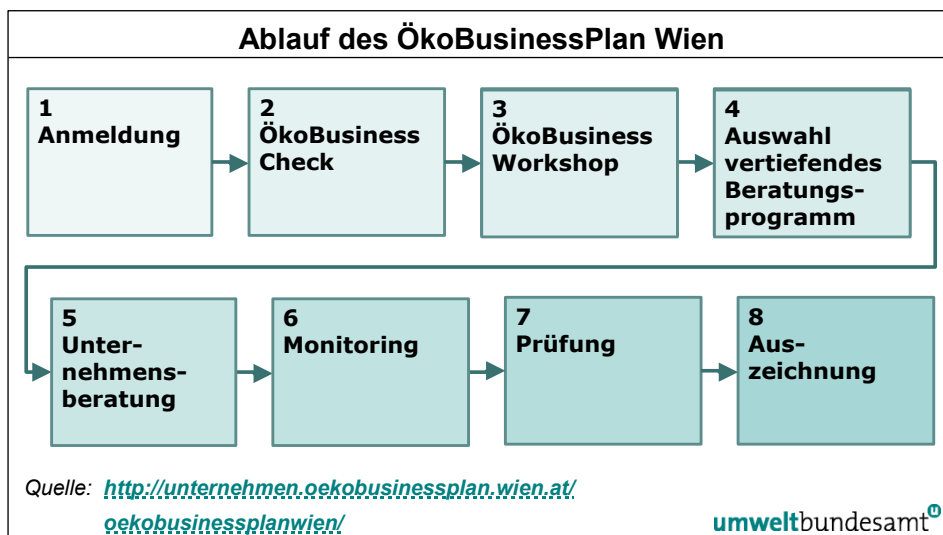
Ablauf des ÖkoBusinessPlan Wien

1
Anmeldung

2
ÖkoBusiness Check

3
ÖkoBusiness Workshop

4
Auswahl vertiefendes Beratungsprogramm

5
Unternehmensberatung

6
Monitoring

7
Prüfung

8
Auszeichnung

Quelle: http://unternehmen.oekobusinessplan.wien.at/oekobusinessplanwien/

umweltbundesamt